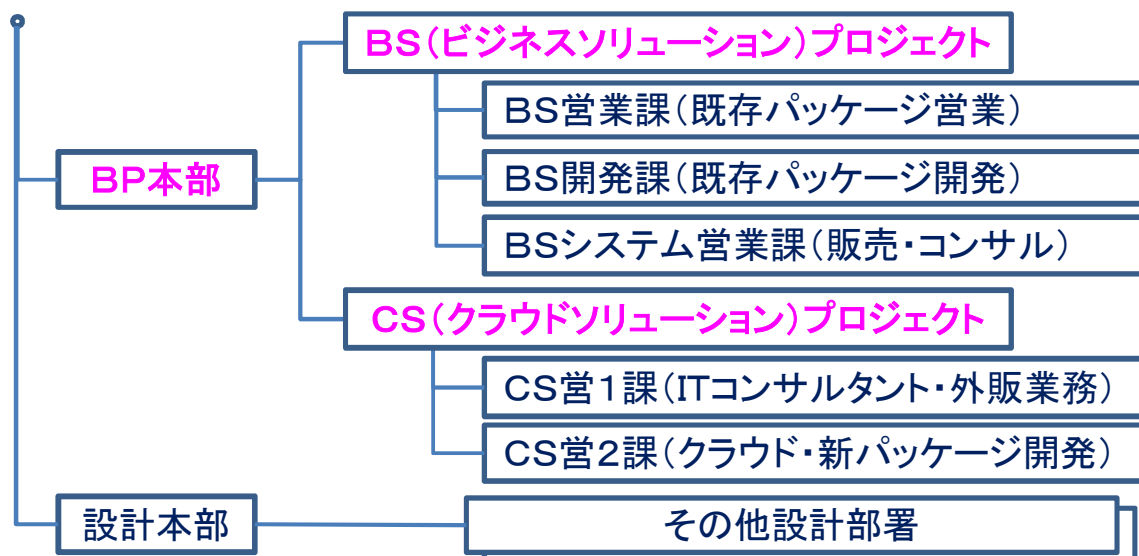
BP本部

BS（ビジネスソリューション）プロジェクト

BS営業課（既存パッケージ営業）

BS開発課（既存パッケージ開発）

BSシステム営業課（販売・コンサル）

CS（クラウドソリューション）プロジェクト

CS営１課（ITコンサルタント・外販業務）

CS営２課（クラウド・新パッケージ開発）

設計本部

その他設計部署